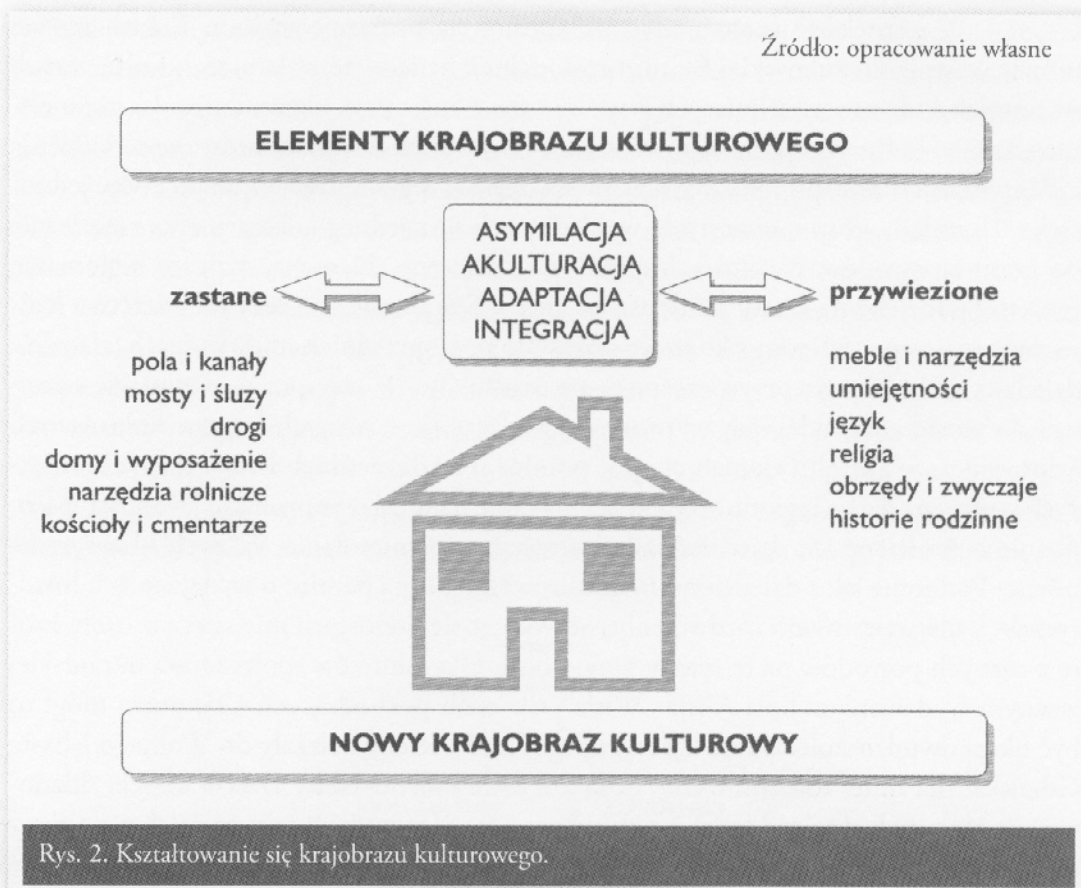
Źródło: opracowanie własne

ELEMENTY KRAJOBRAZU KULTUROWEGO

ASYMILACJA
AKULTURACJA
ADAPTACJA
INTEGRACJA

zastane

przywiezione

pola i kanały
mosty i śluzy
drogi
domy i wyposażenie
narzędzia rolnicze
kościoły i cmentarze

meble i narzędzia
umiejętności
język
religia
obrzędy i zwyczaje
historie rodzinne

NOWY KRAJOBRAZ KULTUROWY

Rys. 2. Kształtowanie się krajobrazu kulturowego.